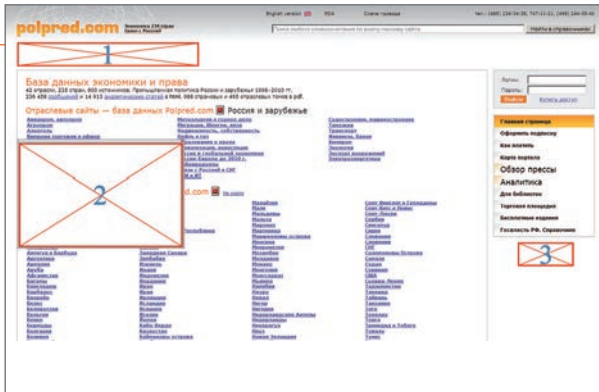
polpred.com Экономика 236 стран Бизнес с Россией

English version PDA Статьи главные

Тел.: (495) 234-54-35, 737-11-21, (499) 194-58-48

Найти в справочнике

1

База данных экономики и права

42 отрасли, 235 стран, 800 источников. Промышленная политика России и зарубежье 1996–2010 гг.

Отраслевые сайты — база данных Polpred.com Россия и зарубежье

2

3

Логин:

Пароль:

Войти

Главная страница

Оформить подписку

Как платить

Карта портала

Обзор прессы

Аналитика

Для библиотек

Торговые площадки

Бесплатные издания

Госзаказ РФ. Справочник